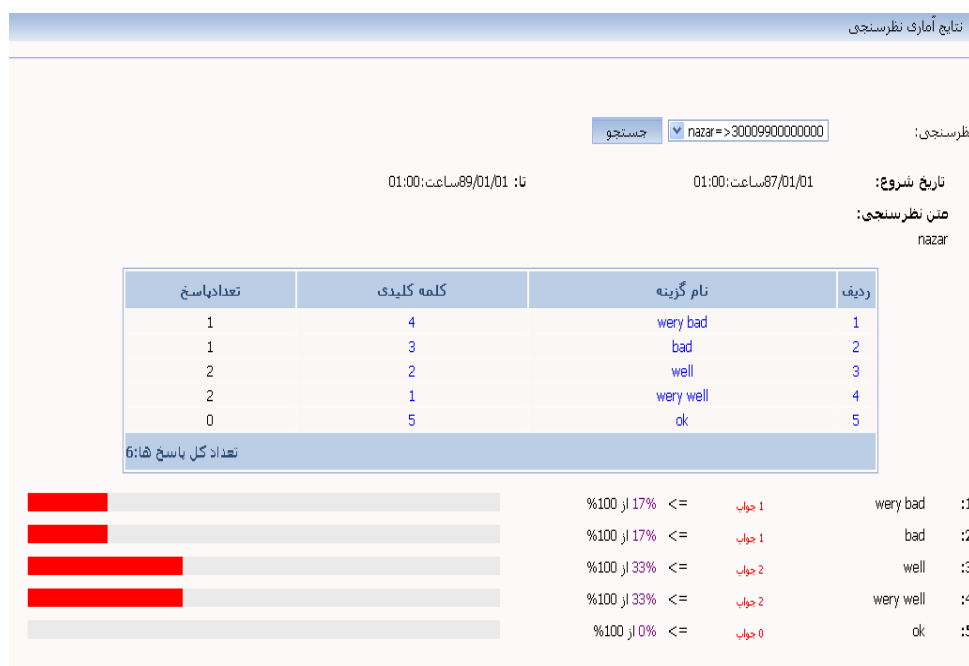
نتایج آماری نظرسنجی

نظرسنجی: nazar=>30009900000000 جستجو

تاریخ شروع: 87/01/01ساعت:01:00 تا: 89/01/01ساعت:01:00

متن نظرسنجی:
nazar

| ردیف | نام گزینه | کلمه کلیدی | تعدادپاسخ |
|---|---|---|---|
| 1 | wery bad | 4 | 1 |
| 2 | bad | 3 | 1 |
| 3 | well | 2 | 2 |
| 4 | wery well | 1 | 2 |
| 5 | ok | 5 | 0 |

تعداد کل پاسخ ها:6

:1 wery bad 1 جواب => 17% از 100%
:2 bad 1 جواب => 17% از 100%
:3 well 2 جواب => 33% از 100%
:4 wery well 2 جواب => 33% از 100%
:5 ok 0 جواب => 0% از 100%